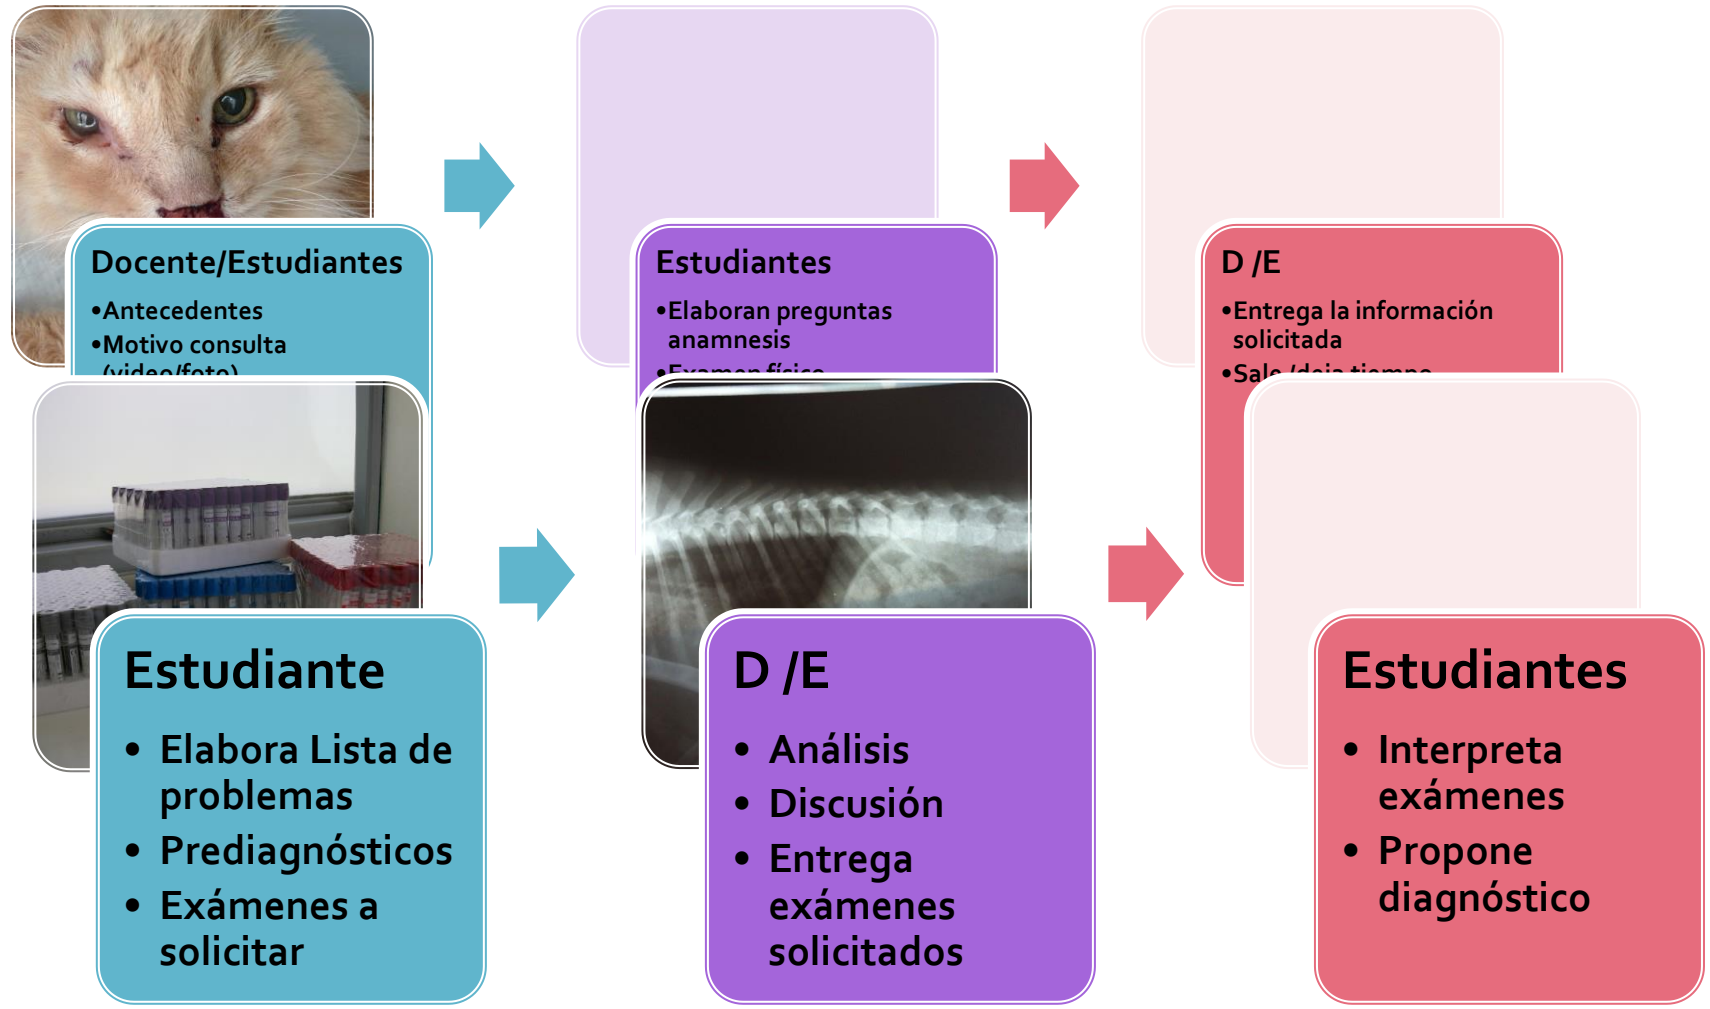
Docente/Estudiantes

•Antecedentes
•Motivo consulta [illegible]

Estudiantes

•Elaboran preguntas anamnesis
•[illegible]

D /E

•Entrega la información solicitada
•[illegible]

Estudiante

• Elabora Lista de problemas
• Prediagnósticos
• Exámenes a solicitar

D /E

• Análisis
• Discusión
• Entrega exámenes solicitados

Estudiantes

• Interpreta exámenes
• Propone diagnóstico